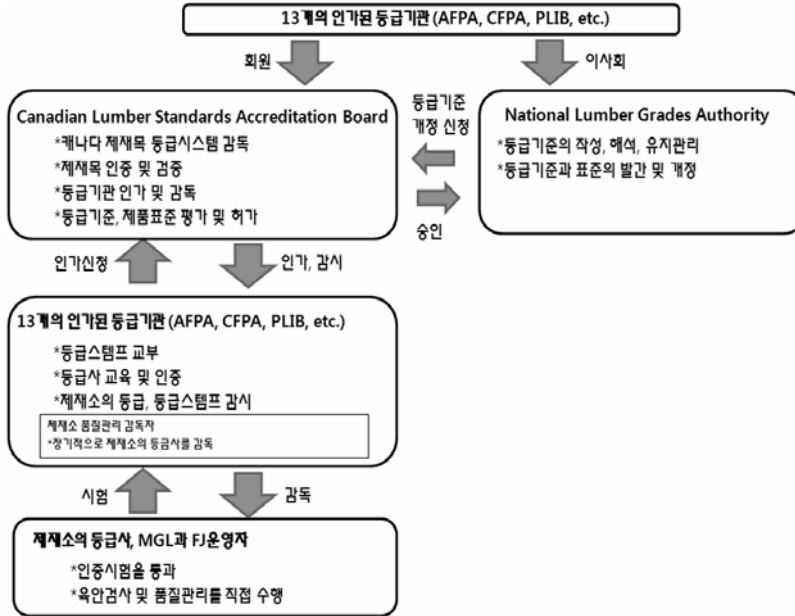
13개의 인가된 등급기관 (AFPA, CFPA, PLIB, etc.)

회원

이사회

Canadian Lumber Standards Accreditation Board
*캐나다 제재목 등급시스템 감독
*제재목 인증 및 검증
*등급기관 인가 및 감독
*등급기준, 제품표준 평가 및 허가

등급기준 개정 신청

승인

National Lumber Grades Authority
*등급기준의 작성, 해석, 유지관리
*등급기준과 표준의 발간 및 개정

인가신청

인가, 감시

13개의 인가된 등급기관 (AFPA, CFPA, PLIB, etc.)
*등급스탬프 교부
*등급사 교육 및 인증
*제재소의 등급, 등급스탬프 감시

제재소 품질관리 감독자
*정기적으로 제재소의 등급사를 감독

시험

감독

제재소의 등급사, MGL과 FJ운영자
*인증시험을 통과
*육안검사 및 품질관리를 직접 수행